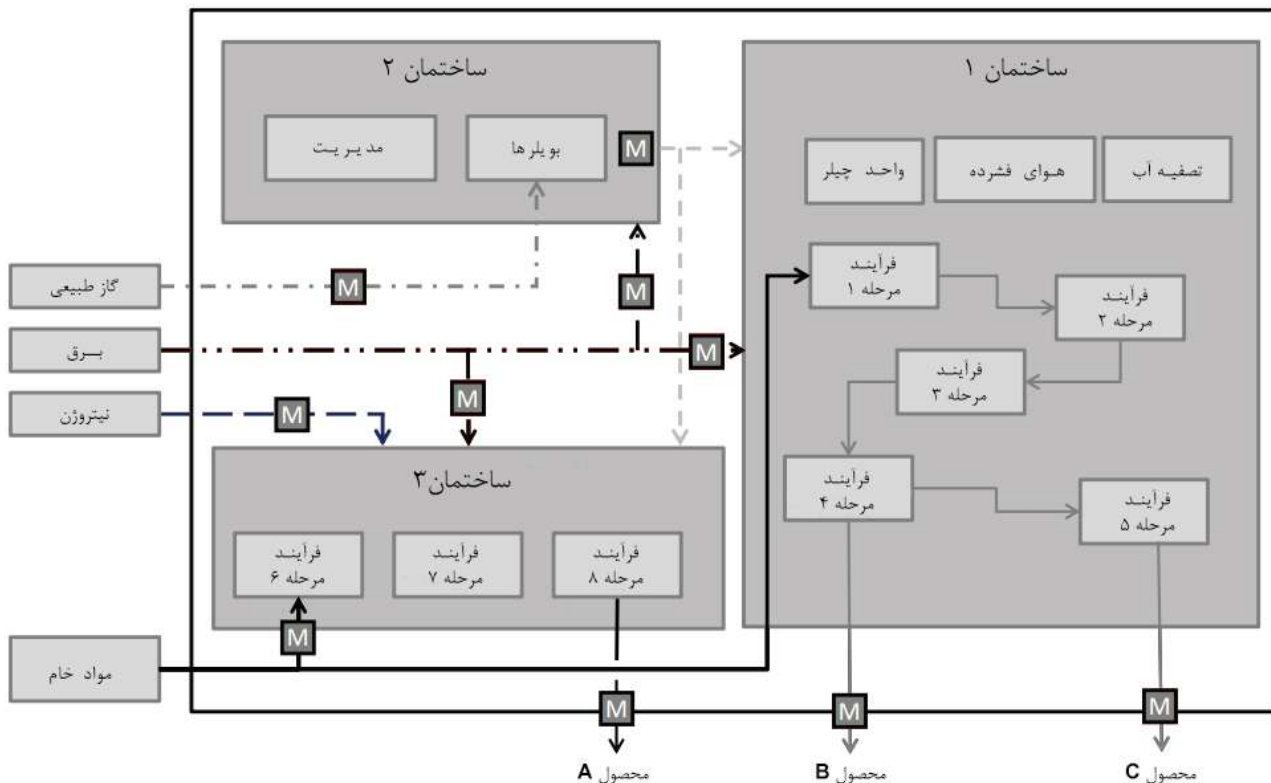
ساختمان ۲

مدیریت

بویلرها

M

ساختمان ۱

واحد چیلر

هوای فشرده

تصفیه آب

گاز طبیعی

M

M

فرآیند
مرحله ۱

فرآیند
مرحله ۲

برق

M

M

فرآیند
مرحله ۳

نیتروژن

M

ساختمان۳

فرآیند
مرحله ۴

فرآیند
مرحله ۵

فرآیند
مرحله ۶

فرآیند
مرحله ۷

فرآیند
مرحله ۸

M

مواد خام

M

M

M

محصول A

محصول B

محصول C